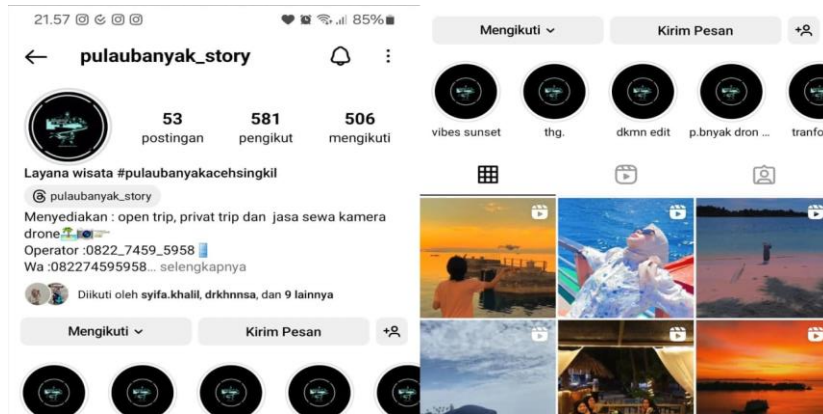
21.57

85%

pulaubanyak_story

53
postingan

581
pengikut

506
mengikuti

Layana wisata #pulaubanyakacehsingkil

pulaubanyak_story

Menyediakan : open trip, privat trip dan jasa sewa kamera drone

Operator :0822_7459_5958

Wa :082274595958... selengkapnya

Diikuti oleh syifa.khalil, drkhnnsa, dan 9 lainnya

Mengikuti

Kirim Pesan

Mengikuti

Kirim Pesan

vibes sunset

thg.

dkmn edit

p.bnyak dron ...

tranfo